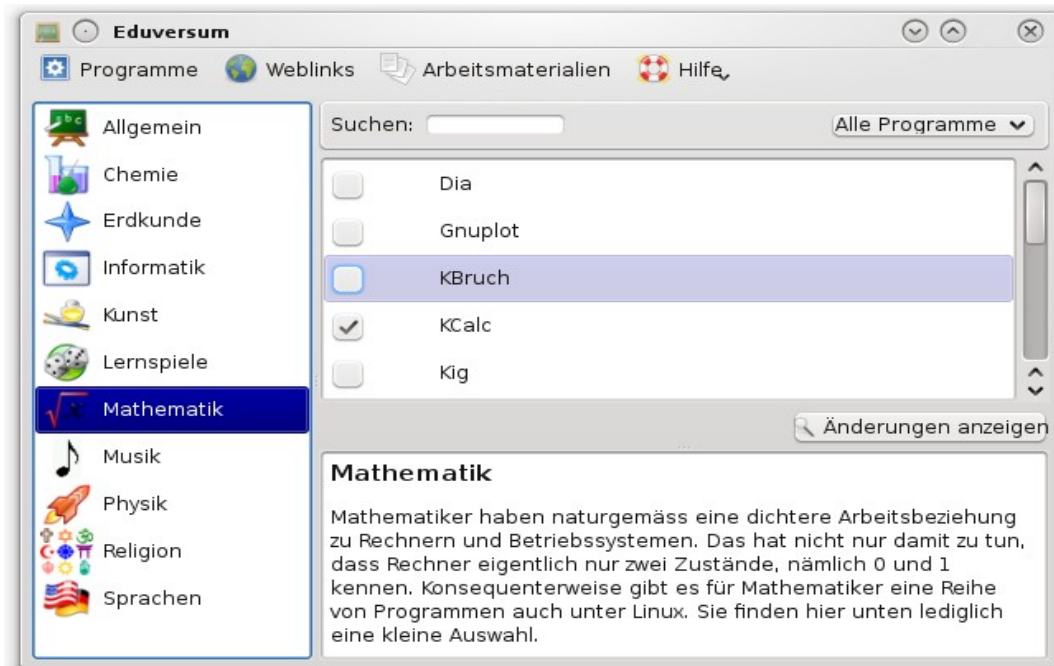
Eduversum

Programme Weblinks Arbeitsmaterialien Hilfe

Allgemein
Chemie
Erdkunde
Informatik
Kunst
Lernspiele
Mathematik
Musik
Physik
Religion
Sprachen

Suchen:

Alle Programme

Dia
Gnuplot
KBruch
KCalc
Kig

Änderungen anzeigen

Mathematik

Mathematiker haben naturgemäss eine dichtere Arbeitsbeziehung zu Rechnern und Betriebssystemen. Das hat nicht nur damit zu tun, dass Rechner eigentlich nur zwei Zustände, nämlich 0 und 1 kennen. Konsequenterweise gibt es für Mathematiker eine Reihe von Programmen auch unter Linux. Sie finden hier unten lediglich eine kleine Auswahl.